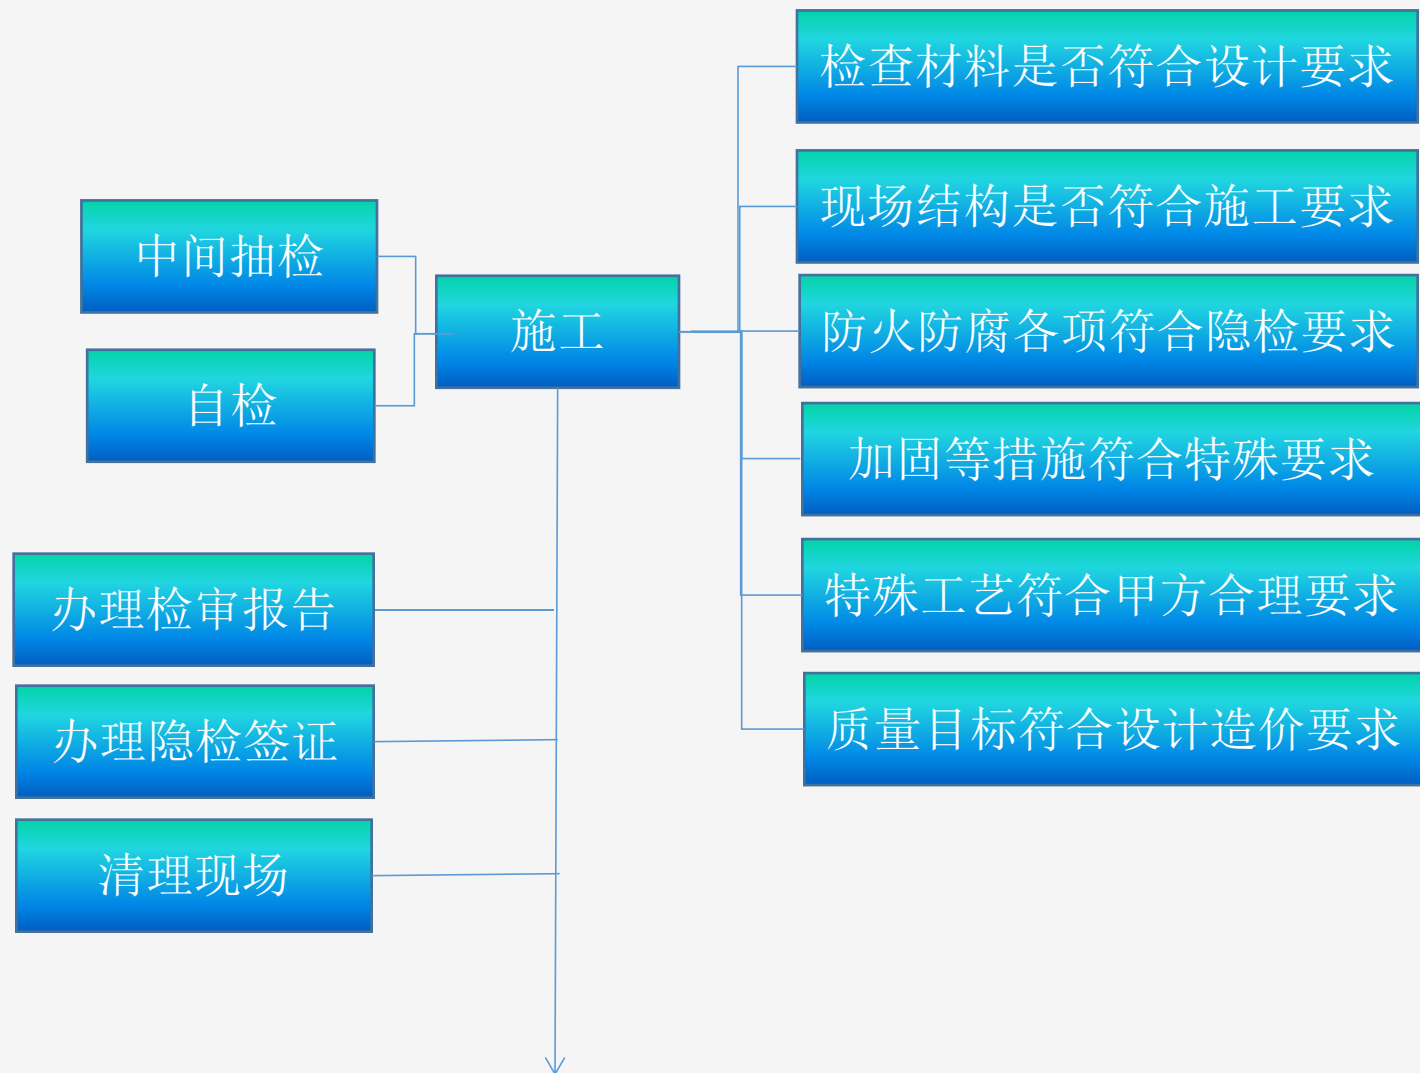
检查材料是否符合设计要求

现场结构是否符合施工要求

中间抽检

施工

防火防腐各项符合隐检要求

自检

加固等措施符合特殊要求

特殊工艺符合甲方合理要求

办理检审报告

质量目标符合设计造价要求

办理隐检签证

清理现场